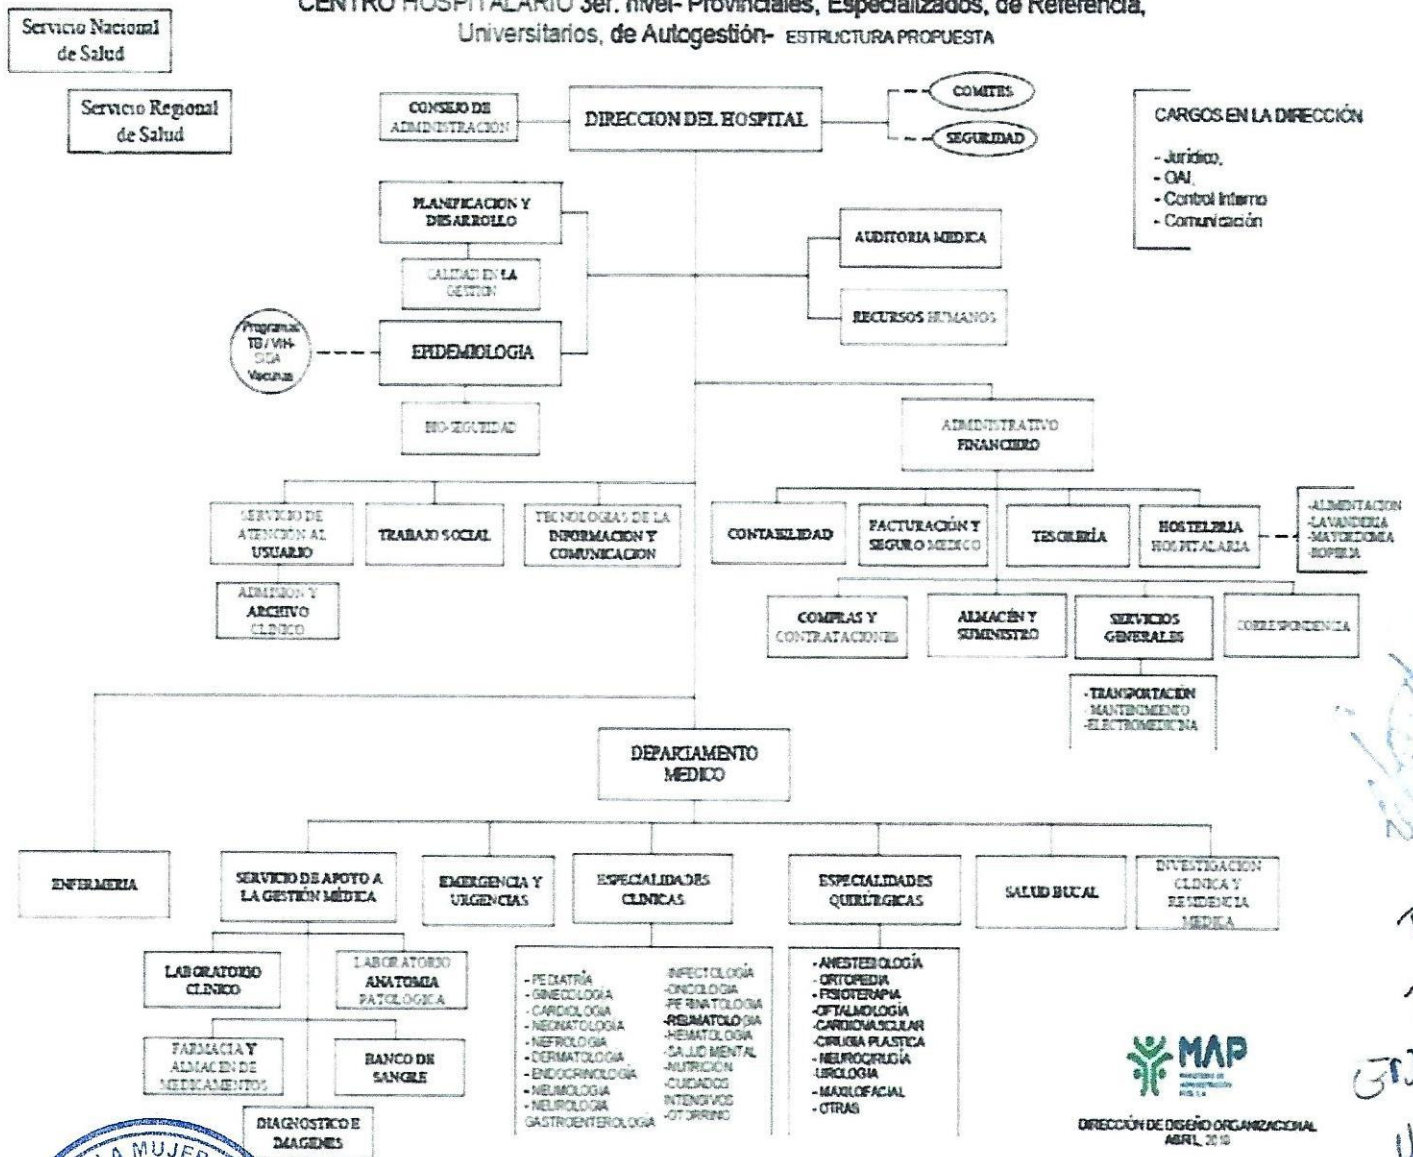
CENTRO HOSPITALARIO 3er. nivel- Provinciales, Especializados, de Referencia, Universitarios, de Autogestión- ESTRUCTURA PROPUESTA

Servicio Nacional de Salud

Servicio Regional de Salud

CONSEJO DE ADMINISTRACIÓN

DIRECCION DEL HOSPITAL

COMITES

SEGURIDAD

CARGOS EN LA DIRECCIÓN

- Jurídico,
- OAI,
- Control Interno
- Comunicación

PLANIFICACION Y DESARROLLO

CALIDAD EN LA GESTION

AUDITORIA MEDICA

RECURSOS HUMANOS

Programas TB / VIH-SIDA Vacunas

EPIDEMIOLOGIA

BIO-SEGURIDAD

ADMINISTRATIVO FINANCIERO

SERVICIO DE ATENCION AL USUARIO

TRABAJO SOCIAL

TECNOLOGIAS DE LA INFORMACION Y COMUNICACION

CONTABILIDAD

FACTURACIÓN Y SEGURO MEDICO

TESORERÍA

HOSTELERIA HOSPITALARIA

-ALIMENTACION
-LAVANDERIA
-MAYORDOMIA
-ROPERIA

ADMISION Y ARCHIVO CLINICO

COMPRAS Y CONTRATACIONES

ALMACÉN Y SUMINISTRO

SERVICIOS GENERALES

CORRESPONDENCIA

-TRANSPORTACION
-MANTENIMIENTO
-ELECTROMEDICINA

DEPARTAMENTO MEDICO

ENFERMERIA

SERVICIO DE APOYO A LA GESTIÓN MÉDICA

EMERGENCIA Y URGENCIAS

ESPECIALIDADES CLINICAS

ESPECIALIDADES QUIRURGICAS

SALUD BUCAL

INVESTIGACION CLINICA Y RESIDENCIA MEDICA

LABORATORIO CLINICO

LABORATORIO ANATOMIA PATOLOGICA

FARMACIA Y ALMACEN DE MEDICAMENTOS

BANCO DE SANGRE

DIAGNOSTICO E IMAGENES

- PEDIATRÍA
- GINECOLOGÍA
- CARDIOLOGIA
- NEONATOLOGIA
- NEFROLOGIA
- DERMATOLOGIA
- ENDOCRINOLOGÍA
- NEUMOLOGIA
- NEUROLOGIA
GASTROENTEROLOGIA

INFECTOLOGÍA
-ONCOLOGIA
-PERINATOLOGIA
-REUMATOLOGIA
-HEMATOLOGIA
-SALUD MENTAL
-NUTRICION
-CUIDADOS INTENSIVOS
-OTORRINO

- ANESTESIOLOGÍA
- ORTOPEDIA
- FISIOTERAPIA
-OFTALMOLOGÍA
-CARDIOVASCULAR
-CIRUGIA PLASTICA
- NEUROCIRUGÍA
-UROLOGIA
- MAXILOFACIAL
- OTRAS

MAP

DIRECCIÓN DE DISEÑO ORGANIZACIONAL
ABRIL, 2010

LA MUJER